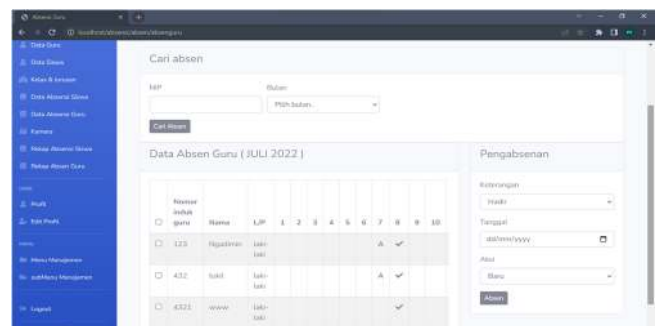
Absen Guru
localhost/absensi/absen/absenguru

Data Guru
Data Siswa
Kelas & Jurusan
Data Absensi Siswa
Data Absensi Guru
Kamera
Rekap Absensi Siswa
Rekap Absen Guru
Profil
Edit Profil
Menu Manajemen
subMenu Manajemen
Logout

Cari absen

NIP

Bulan

Pilih bulan..

Cari Absen

Data Absen Guru ( JULI 2022 )

| | Nomor induk guru | Nama | L/P | 1 | 2 | 3 | 4 | 5 | 6 | 7 | 8 | 9 | 10 |
|---|---|---|---|---|---|---|---|---|---|---|---|---|---|
| ☐ | 123 | Ngadimin | laki-laki | | | | | | | A | ✓ | | |
| ☐ | 432 | tukil | laki-laki | | | | | | | A | ✓ | | |
| ☐ | 4321 | www | laki-laki | | | | | | | | ✓ | | |

Pengabsenan

Keterangan

Hadir

Tanggal

dd/mm/yyyy

Aksi

Baru

Absen